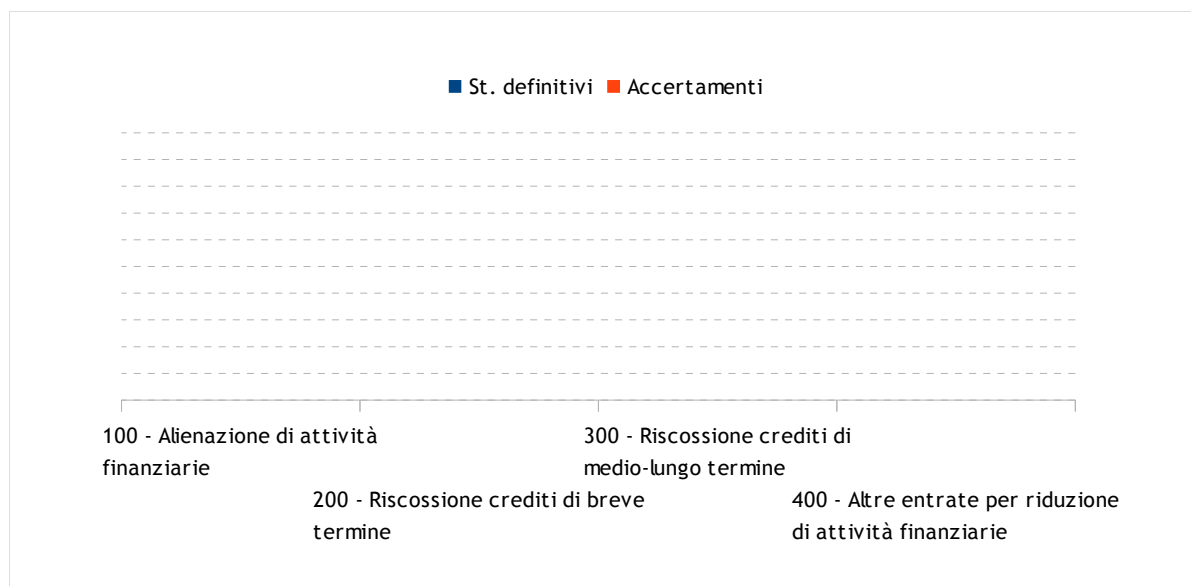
St. definitivi Accertamenti

100 - Alienazione di attività finanziarie

300 - Riscossione crediti di medio-lungo termine

200 - Riscossione crediti di breve termine

400 - Altre entrate per riduzione di attività finanziarie